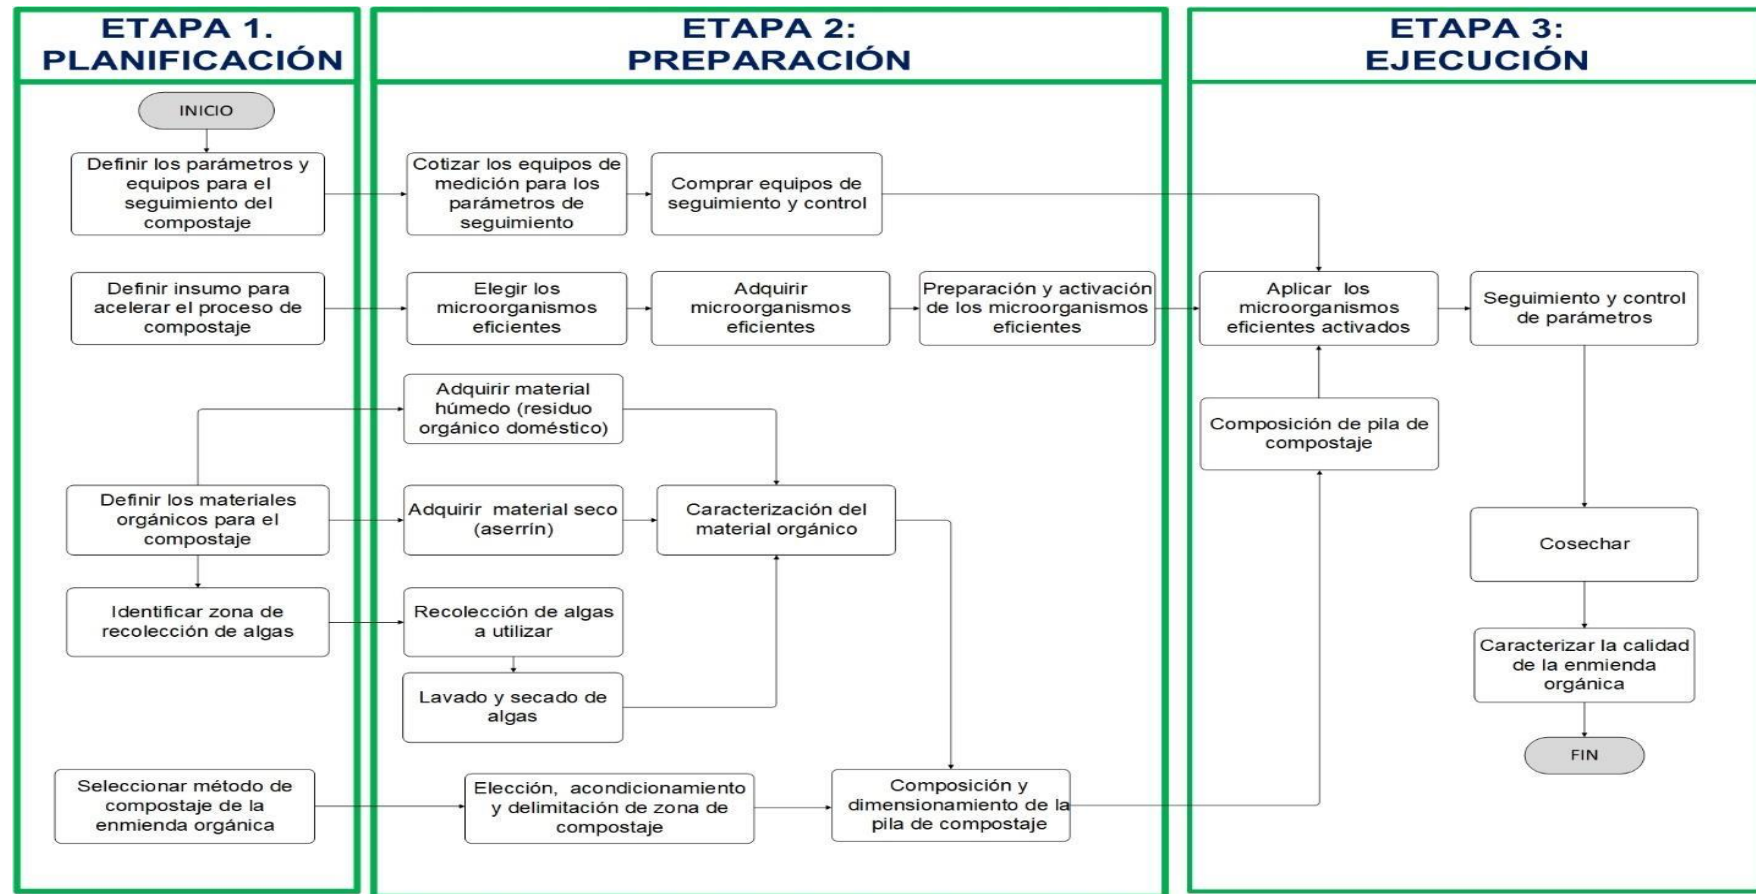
ETAPA 1. PLANIFICACIÓN

INICIO

Definir los parámetros y equipos para el seguimiento del compostaje

Definir insumo para acelerar el proceso de compostaje

Definir los materiales orgánicos para el compostaje

Identificar zona de recolección de algas

Seleccionar método de compostaje de la enmienda orgánica

ETAPA 2: PREPARACIÓN

Cotizar los equipos de medición para los parámetros de seguimiento

Comprar equipos de seguimiento y control

Elegir los microorganismos eficientes

Adquirir microorganismos eficientes

Preparación y activación de los microorganismos eficientes

Adquirir material húmedo (residuo orgánico doméstico)

Adquirir material seco (aserrín)

Caracterización del material orgánico

Recolección de algas a utilizar

Lavado y secado de algas

Elección, acondicionamiento y delimitación de zona de compostaje

Composición y dimensionamiento de la pila de compostaje

ETAPA 3: EJECUCIÓN

Aplicar los microorganismos eficientes activados

Seguimiento y control de parámetros

Composición de pila de compostaje

Cosechar

Caracterizar la calidad de la enmienda orgánica

FIN